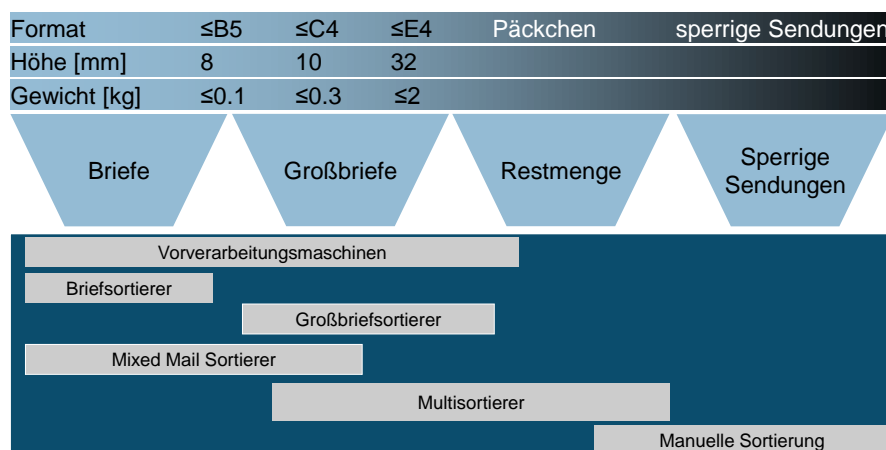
| Format | ≤B5 | ≤C4 | ≤E4 | Päckchen | sperrige Sendungen |
|---|---|---|---|---|---|
| Höhe [mm] | 8 | 10 | 32 | | |
| Gewicht [kg] | ≤0.1 | ≤0.3 | ≤2 | | |

Briefe

Großbriefe

Restmenge

Sperrige Sendungen

Vorverarbeitungsmaschinen

Briefsortierer

Großbriefsortierer

Mixed Mail Sortierer

Multisortierer

Manuelle Sortierung